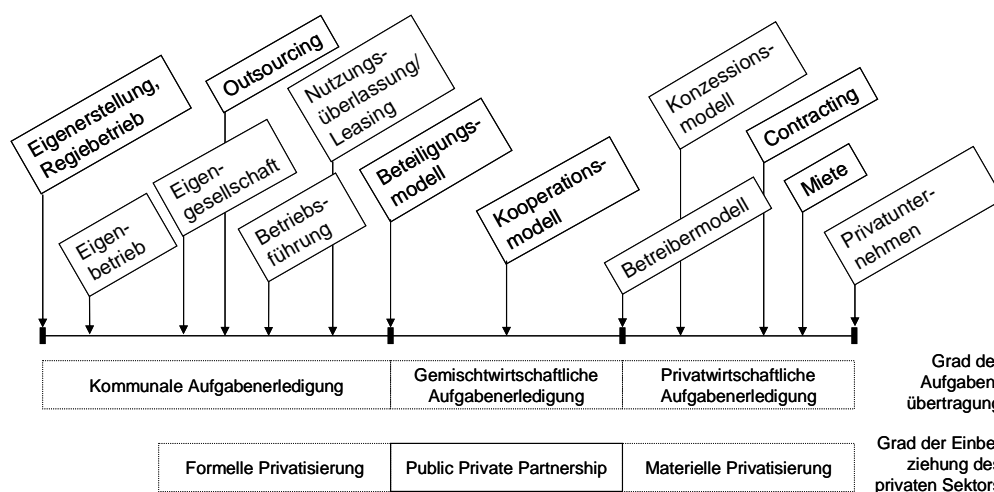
Eigenerstellung, Regiebetrieb

Outsourcing

Nutzungsüberlassung/ Leasing

Eigenbetrieb

Eigengesellschaft

Betriebsführung

Beteiligungsmodell

Kooperationsmodell

Konzessionsmodell

Contracting

Betreibermodell

Miete

Privatunternehmen

| Kommunale Aufgabenerledigung | Gemischtwirtschaftliche Aufgabenerledigung | Privatwirtschaftliche Aufgabenerledigung |
|---|---|---|

Grad de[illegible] Aufgaben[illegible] übertragun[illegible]

| Formelle Privatisierung | Public Private Partnership | Materielle Privatisierung |
|---|---|---|

Grad der Einbe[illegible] ziehung de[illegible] privaten Sektor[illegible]